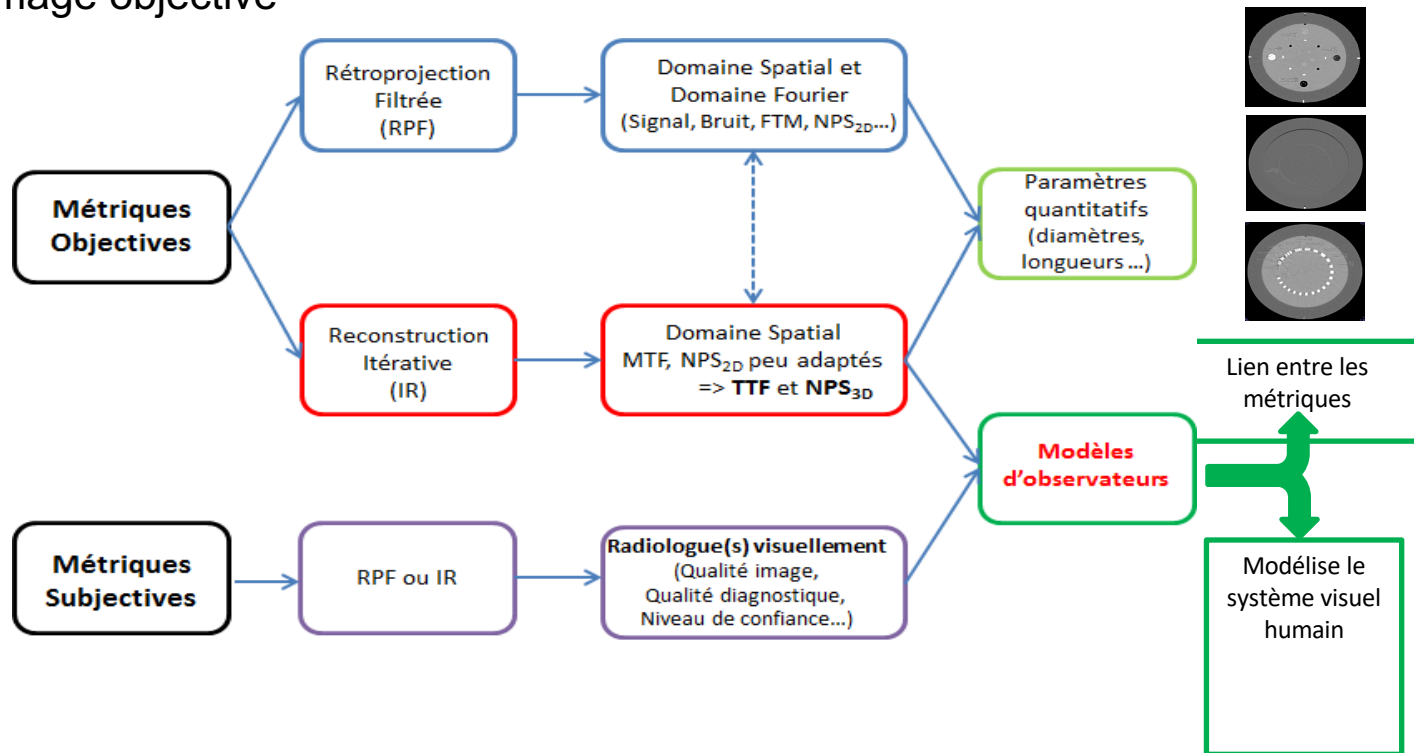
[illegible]nage objective

Métriques Objectives

Rétroprojection Filtrée (RPF)

Domaine Spatial et Domaine Fourier (Signal, Bruit, FTM, $NPS_{2D}$...)

Paramètres quantitatifs (diamètres, longueurs ...)

Reconstruction Itérative (IR)

Domaine Spatial MTF, $NPS_{2D}$ peu adaptés => TTF et $NPS_{3D}$

Lien entre les métriques

Modèles d'observateurs

Métriques Subjectives

RPF ou IR

Radiologue(s) visuellement (Qualité image, Qualité diagnostique, Niveau de confiance...)

Modélise le système visuel humain